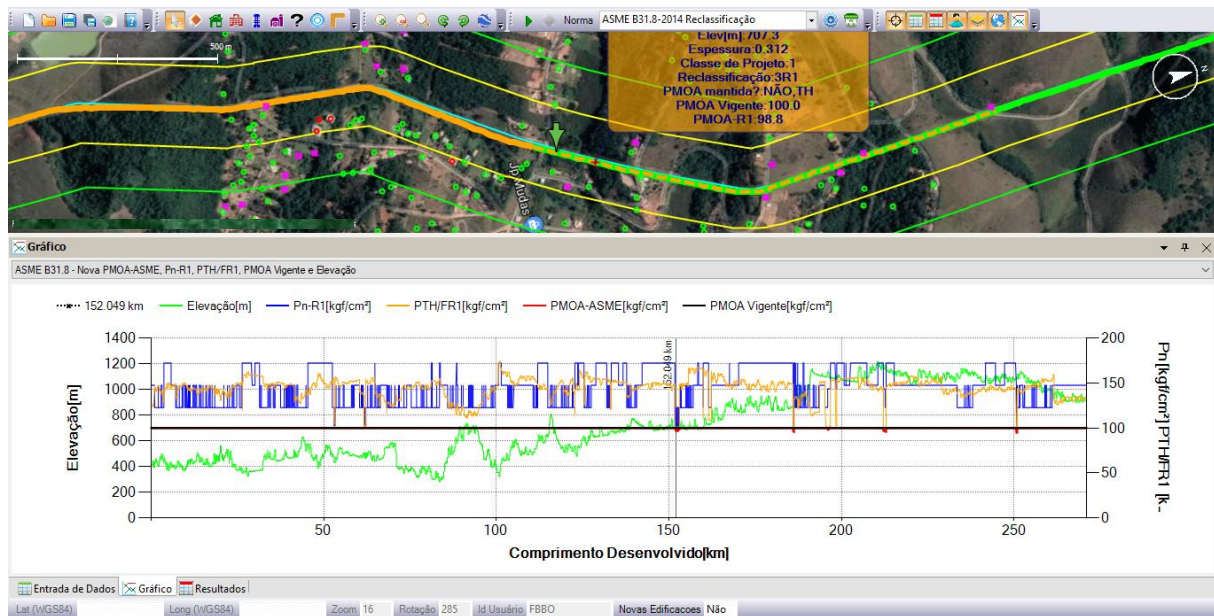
Norma ASME B31.8-2014 Reclassificação

500 m

Elev[m]:707.3
Espessura:0.312
Classe de Projeto:1
Reclassificação:3R1
PMOA mantida?:NÃO,TH
PMOA Vigente:100.0
PMOA-R1:98.8

Jp Mudas

Gráfico

ASME B31.8 - Nova PMOA-ASME, Pn-R1, PTH/FR1, PMOA Vigente e Elevação

152.049 km Elevação[m] Pn-R1[kgf/cm²] PTH/FR1[kgf/cm²] PMOA-ASME[kgf/cm²] PMOA Vigente[kgf/cm²]

1400
1200
1000
800
600
400
200
0

Elevação[m]

152.049 km

200
150
100
50
0

Pn[kgf/cm²] PTH/FR1 [k-

0 50 100 150 200 250

Comprimento Desenvolvido[km]

Entrada de Dados Gráfico Resultados

Lat (WGS84) Long (WGS84) Zoom 16 Rotação 285 Id Usuário FBBO Novas Edificacoes Não